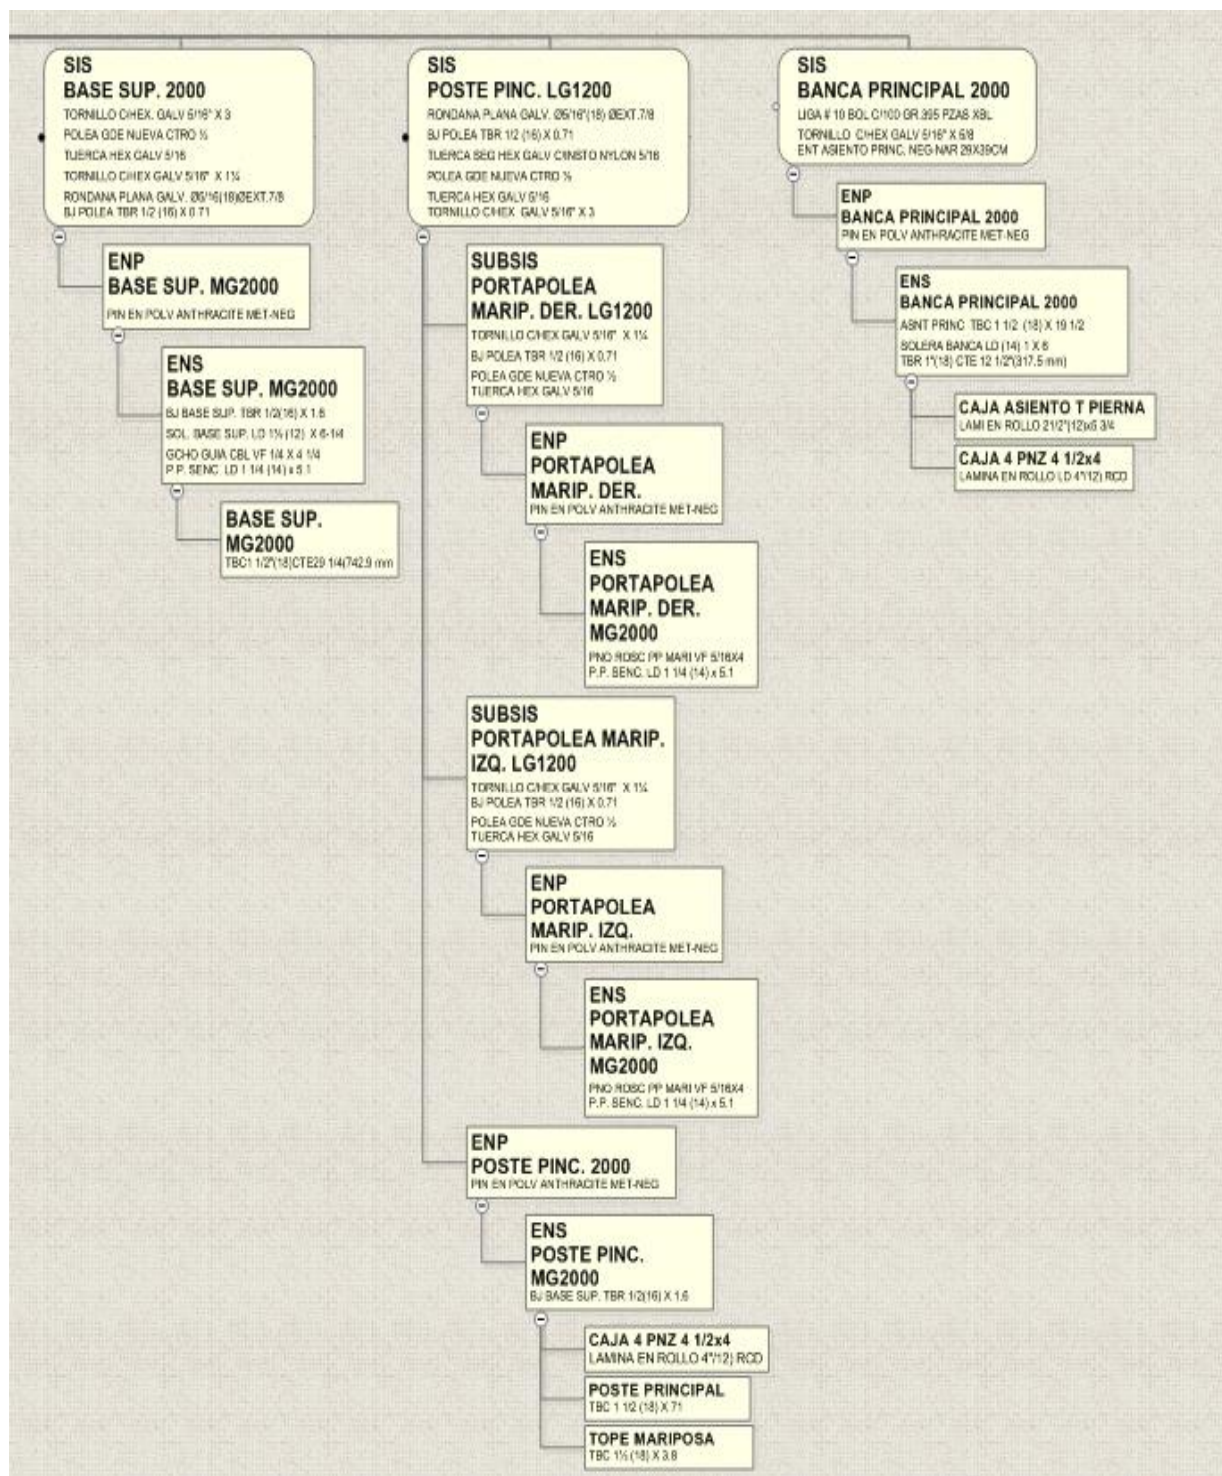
SIS
BASE SUP. 2000
TORNILLO C/HEX. GALV 5/16" X 3
POLEA GDE NUEVA CTRO ½
TUERCA HEX GALV 5/16
TORNILLO C/HEX GALV 5/16" X 1¼
RONDANA PLANA GALV. Ø5/16(18)ØEXT.7/8
BJ POLEA TBR 1/2 (16) X 0.71

ENP
BASE SUP. MG2000
PIN EN POLV ANTHRACITE MET-NEG

ENS
BASE SUP. MG2000
BJ BASE SUP. TBR 1/2(16) X 1.6
SOL. BASE SUP. LD 1½ (12) X 6-1/4
GCHO GUIA CBL VF 1/4 X 4 1/4
P.P. SENC. LD 1 1/4 (14) x 5.1

BASE SUP.
MG2000
TBC1 1/2"(18)CTE29 1/4(742.9 mm

SIS
POSTE PINC. LG1200
RONDANA PLANA GALV. Ø5/16"(18) ØEXT.7/8
BJ POLEA TBR 1/2 (16) X 0.71
TUERCA SEG HEX GALV C/INSTO NYLON 5/16
POLEA GDE NUEVA CTRO ½
TUERCA HEX GALV 5/16
TORNILLO C/HEX GALV 5/16" X 3

SUBSIS
PORTAPOLEA
MARIP. DER. LG1200
TORNILLO C/HEX GALV 5/16" X 1¼
BJ POLEA TBR 1/2 (16) X 0.71
POLEA GDE NUEVA CTRO ½
TUERCA HEX GALV 5/16

ENP
PORTAPOLEA
MARIP. DER.
PIN EN POLV ANTHRACITE MET-NEG

ENS
PORTAPOLEA
MARIP. DER.
MG2000
PNO RDSC PP MARI VF 5/16X4
P.P. SENC. LD 1 1/4 (14) x 5.1

SUBSIS
PORTAPOLEA MARIP.
IZQ. LG1200
TORNILLO C/HEX GALV 5/16" X 1¼
BJ POLEA TBR 1/2 (16) X 0.71
POLEA GDE NUEVA CTRO ½
TUERCA HEX GALV 5/16

ENP
PORTAPOLEA
MARIP. IZQ.
PIN EN POLV ANTHRACITE MET-NEG

ENS
PORTAPOLEA
MARIP. IZQ.
MG2000
PNO RDSC PP MARI VF 5/16X4
P.P. SENC. LD 1 1/4 (14) x 5.1

ENP
POSTE PINC. 2000
PIN EN POLV ANTHRACITE MET-NEG

ENS
POSTE PINC.
MG2000
BJ BASE SUP. TBR 1/2(16) X 1.6

CAJA 4 PNZ 4 1/2x4
LAMINA EN ROLLO 4"(12) RCD

POSTE PRINCIPAL
TBC 1 1/2 (18) X 71

TOPE MARIPOSA
TBC 1½ (18) X 3.8

SIS
BANCA PRINCIPAL 2000
LIGA # 10 BOL C/100 GR.395 PZAS XBL
TORNILLO C/HEX GALV 5/16" X 5/8
ENT ASIENTO PRINC. NEG-NAR 29X39CM

ENP
BANCA PRINCIPAL 2000
PIN EN POLV ANTHRACITE MET-NEG

ENS
BANCA PRINCIPAL 2000
ASNT PRINC TBC 1 1/2 (18) X 19 1/2
SOLERA BANCA LD (14) 1 X 6
TBR 1"(18) CTE 12 1/2"(317.5 mm)

CAJA ASIENTO T PIERNA
LAMI EN ROLLO 21/2"(12)x5 3/4

CAJA 4 PNZ 4 1/2x4
LAMINA EN ROLLO LD 4"(12) RCD